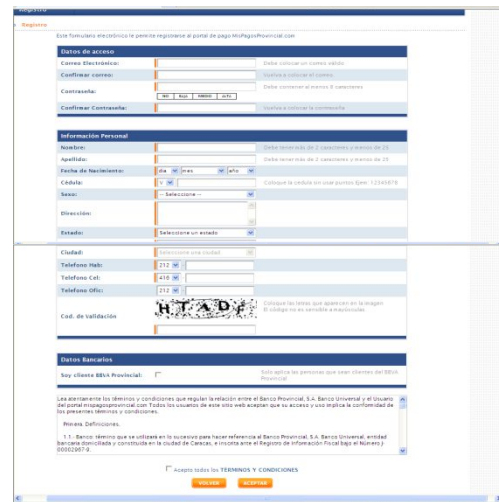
Registro

Este formulario electrónico le permite registrarse al portal de pago MisPagosProvincial.com

Datos de acceso

Correo Electrónico: Debe colocar un correo válido

Confirmar correo: Vuelva a colocar el correo

Contraseña: Debe contener al menos 8 caracteres
Bajo

Confirmar Contraseña: Vuelva a colocar la contraseña

Información Personal

Nombre: Debe tener más de 2 caracteres y menos de 25

Apellido: Debe tener más de 2 caracteres y menos de 25

Fecha de Nacimiento: día mes año

Cédula: V Coloque la cédula sin usar puntos Ejm: 12345678

Sexo: -- Seleccione --

Dirección:

Estado: Seleccione un estado

Ciudad: Seleccione una ciudad

Telefono Hab: 212

Telefono Cel: 416

Telefono Ofic: 212

Cod. de Validación
HTADE
Coloque las letras que aparecen en la imagen. El código no es sensible a mayúsculas

Datos Bancarios

Soy cliente BBVA Provincial: Esto aplica las personas que sean clientes del BBVA Provincial

Lea atentamente los términos y condiciones que regulan la relación entre el Banco Provincial, S.A. Banco Universal y el Usuario del portal mispagosprovincial.com Todos los usuarios de este sitio web aceptan que su acceso y uso implica la conformidad de los presentes términos y condiciones.

Primera. Definiciones.

1.1.- Banco: término que se utilizará en lo sucesivo para hacer referencia al Banco Provincial, S.A. Banco Universal, entidad bancaria domiciliada y constituida en la ciudad de Caracas, e inscrita ante el Registro de Información Fiscal bajo el Número J-00002967-9.

Acepto todos los TERMINOS Y CONDICIONES

VOLVER ACEPTAR